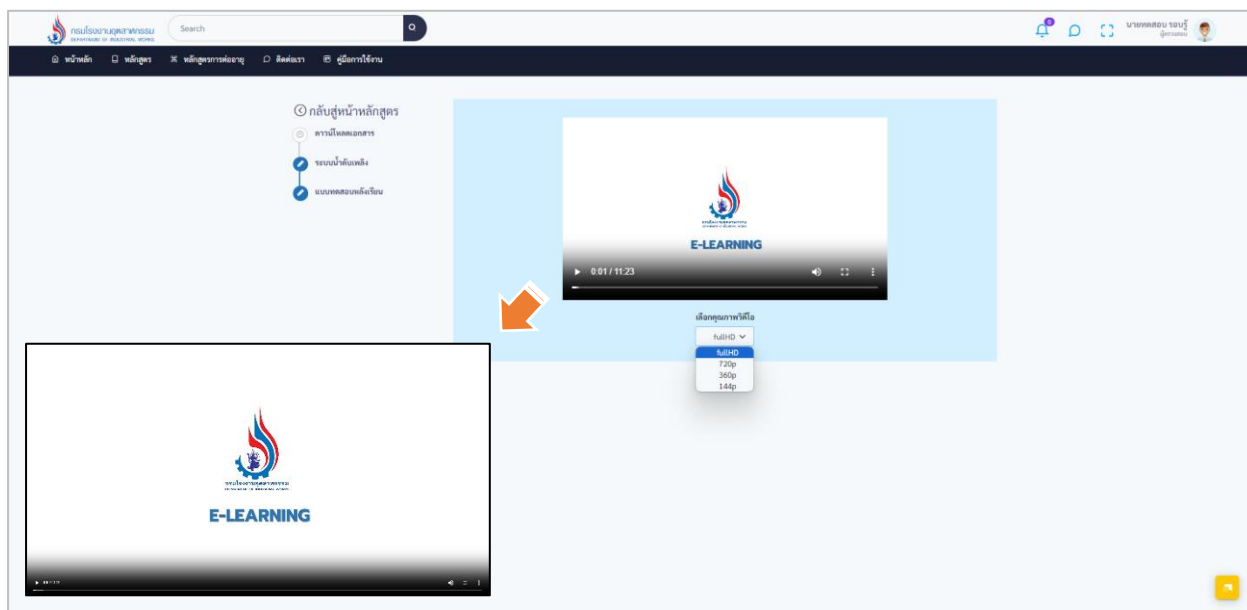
กรมโรงงานอุตสาหกรรม
DEPARTMENT OF INDUSTRIAL WORKS
Search
0
นายทดสอบ รอบรู้
ผู้ทดสอบ

หน้าหลัก หลักสูตร หลักสูตรการต่ออายุ ติดต่อเรา คู่มือการใช้งาน

กลับสู่หน้าหลักสูตร
ดาวน์โหลดเอกสาร
ระบบน้ำดับเพลิง
แบบทดสอบหลังเรียน

E-LEARNING
0:01 / 11:23

เลือกคุณภาพวิดีโอ
fullHD
fullHD
720p
360p
144p

กรมโรงงานอุตสาหกรรม
E-LEARNING